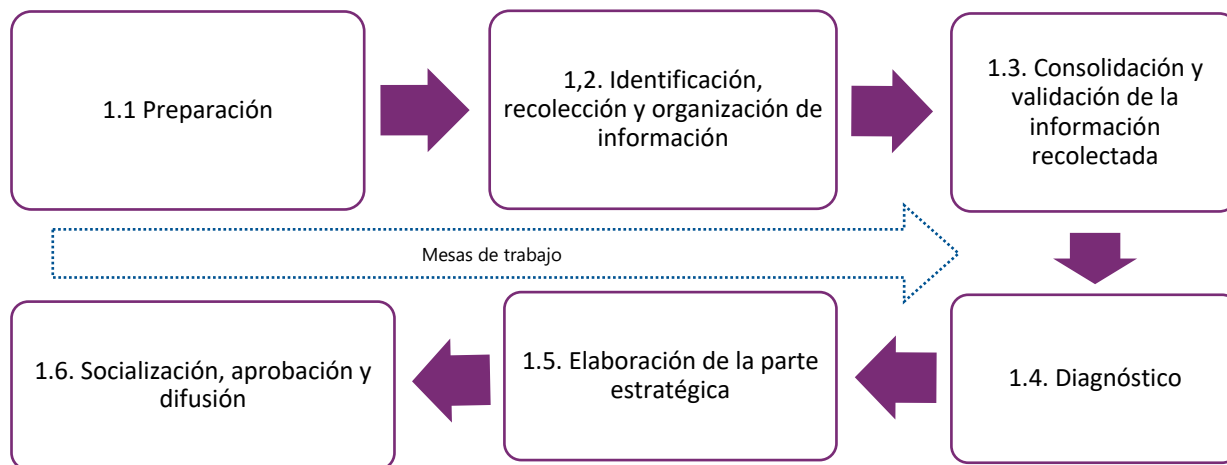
1.1 Preparación

1,2. Identificación, recolección y organización de información

1.3. Consolidación y validación de la información recolectada

Mesas de trabajo

1.4. Diagnóstico

1.5. Elaboración de la parte estratégica

1.6. Socialización, aprobación y difusión